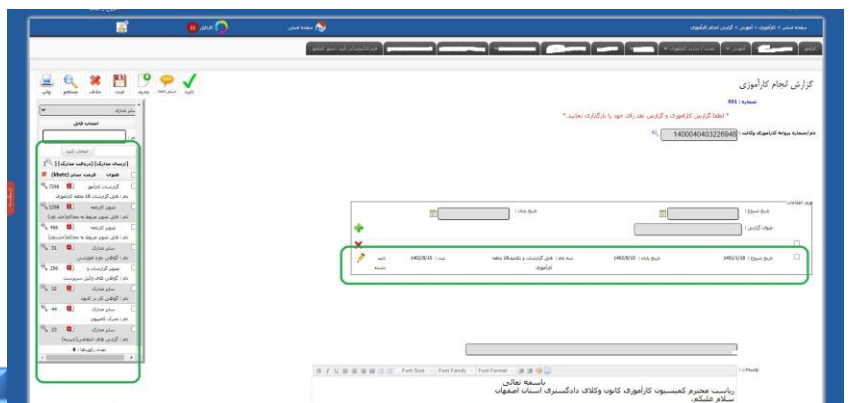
صفحه اصلی > کارآموزی > آموزش > گزارش انجام کارآموزی

صفحه اصلی

کارتابل

گزارش انجام کارآموزی

شماره: 681

* لطفا گزارش کارآموزی و گزارش بعد رای خود را بارگذاری نمایید. *

نام/شماره پرونده کارآموزی وکالت : 1400040403226948

تاریخ شروع :

تاریخ پایان :

عنوان گزارش :

تاریخ شروع : 1401/1/18

تاریخ پایان : 1402/8/15

ثبت : 1402/8/15

سه ماه : فایل گزارشات و نکاتیه 18 ماهه کارآموزی

تایید نشده

توضیحات :

Font Size | Font Family | Font Format

باسمه تعالی
ریاست محترم کمیسیون کارآموزی کانون وکلای دادگستری استان اصفهان
سلام علیکم

تایید | ارسال نظر | جدید | ذخیره | حذف | جستجو | چاپ

نام مدارک

انتخاب فایل

انتخاب کنید

[ارسال مدارک] [دریافت مدارک]

عنوان | فرمت | سایز (kbyte)

گزارشات کارآموز 7066
نام : فایل گزارشات 18 ماهه کارآموزی

تصویر کارنامه 1298
نام : فایل تصویر مربوط به مصاحبه(عدم قبول)

تصویر کارنامه 486
نام : فایل تصویر مربوط به مصاحبه(قبولی)

سایر مدارک 51
نام : گواهی دوره آموزشی

تصویر گزارشات و ... 256
نام : گواهی های دلیل سیستمیست

سایر مدارک 32
نام : گواهی کار در کانون

سایر مدارک 44
نام : مدرک کامپیوتر

سایر مدارک 25
نام : گزارش های استعلام(تاییدیه)

تعداد رکوردها : 8